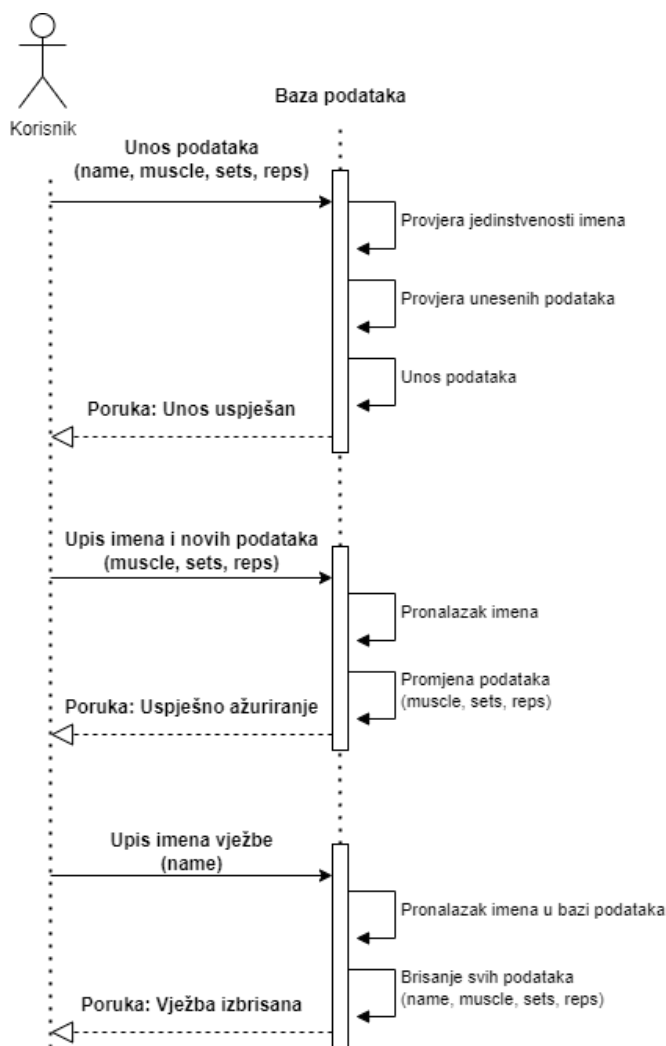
Korisnik

Baza podataka

Unos podataka
(name, muscle, sets, reps)

Provjera jedinstvenosti imena

Provjera unesenih podataka

Unos podataka

Poruka: Unos uspješan

Upis imena i novih podataka
(muscle, sets, reps)

Pronalazak imena

Promjena podataka
(muscle, sets, reps)

Poruka: Uspješno ažuriranje

Upis imena vježbe
(name)

Pronalazak imena u bazi podataka

Brisanje svih podataka
(name, muscle, sets, reps)

Poruka: Vježba izbrisana